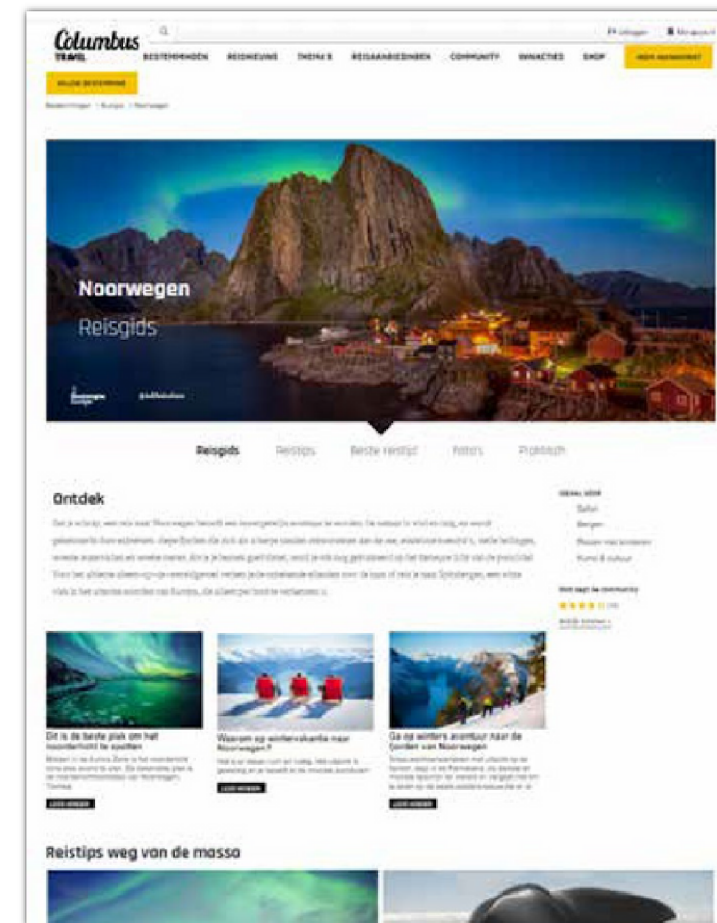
Columbus TRAVEL

BESTEMMINGEN REISNIEUWS THEMA'S REISAANBIEDINGEN COMMUNITY WINACTIES SHOP

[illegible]

Noorwegen

Reisgids

Reisgids Reistips Beste reistijd Foto's Praktisch

Ontdek

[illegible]

Dit is de beste plek om het noorderlicht te spotten

Waarom op wintervakantie naar Noorwegen?

Ga op winters avontuur naar de fjorden van Noorwegen

LEES VERDER

LEES VERDER

LEES VERDER

Reistips weg van de massa